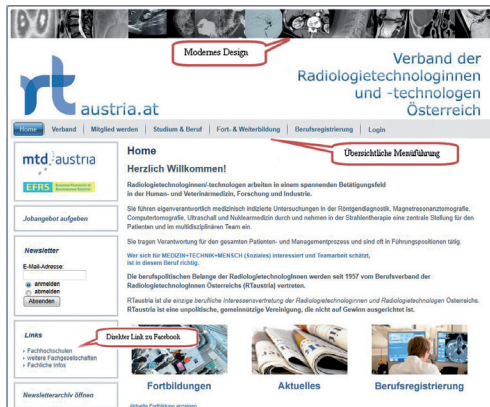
Modernes Design

rt austria.at

Verband der Radiologietechnologinnen und -technologen Österreich

Home | Verband | Mitglied werden | Studium & Beruf | Fort- & Weiterbildung | Berufsregistrierung | Login

Übersichtliche Menüführung

mtd austria

EFRS

Jobangebot aufgeben

Newsletter

E-Mail-Adresse:

anmelden

abmelden

Absenden

Links

Fachhochschulen

weitere Fachgesellschaften

Fachliche Infos

Direkter Link zu Facebook

Newsletterarchiv öffnen

Home

Herzlich Willkommen!

Radiologietechnologinnen/-technologen arbeiten in einem spannenden Betätigungsfeld in der Human- und Veterinärmedizin, Forschung und Industrie.

Sie führen eigenverantwortlich medizinisch indizierte Untersuchungen in der Röntgendiagnostik, Magnetresonanztomografie, Computertomografie, Ultraschall und Nuklearmedizin durch und nehmen in der Strahlentherapie eine zentrale Stellung für den Patienten und im multidisziplinären Team ein.

Sie tragen Verantwortung für den gesamten Patienten- und Managementprozess und sind oft in Führungspositionen tätig.

Wer sich für MEDIZIN+TECHNIK+MENSCH (Soziales) interessiert und Teamarbeit schätzt, ist in diesem Beruf richtig.

Die berufspolitischen Belange der Radiologietechnologinnen werden seit 1957 vom Berufsverband der Radiologietechnologen Österreichs (RTaustria) vertreten.

RTaustria ist die einzige berufliche Interessensvertretung der Radiologietechnologinnen und Radiologietechnologen Österreichs. RTaustria ist eine unpolitische, gemeinnützige Vereinigung, die nicht auf Gewinn ausgerichtet ist.

Fortbildungen

Aktuelles

Berufsregistrierung

Aktuelle Fortbildung anzeigen